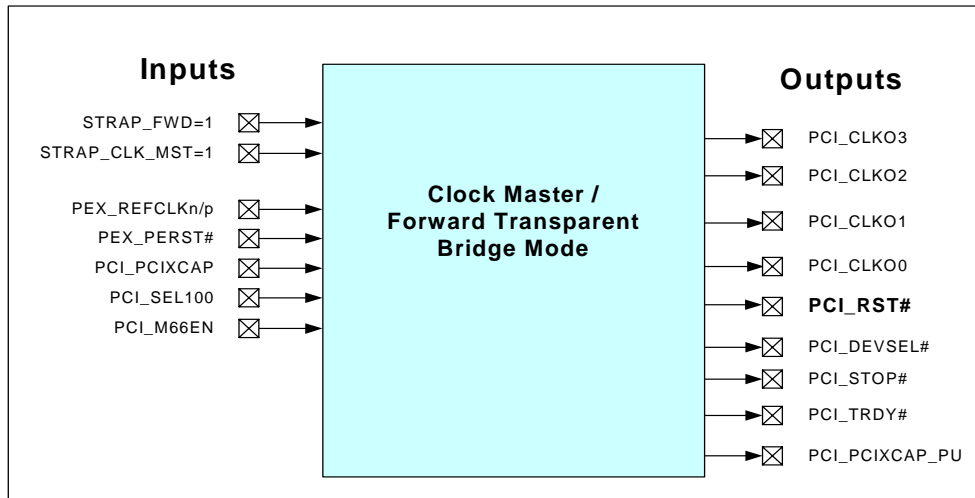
Inputs

STRAP_FWD=1
STRAP_CLK_MST=1

PEX_REFCLKn/p
PEX_PERST#
PCI_PCIXCAP
PCI_SEL100
PCI_M66EN

Clock Master / Forward Transparent Bridge Mode

Outputs

PCI_CLKO3
PCI_CLKO2
PCI_CLKO1
PCI_CLKO0
PCI_RST#
PCI_DEVSEL#
PCI_STOP#
PCI_TRDY#
PCI_PCIXCAP_PU